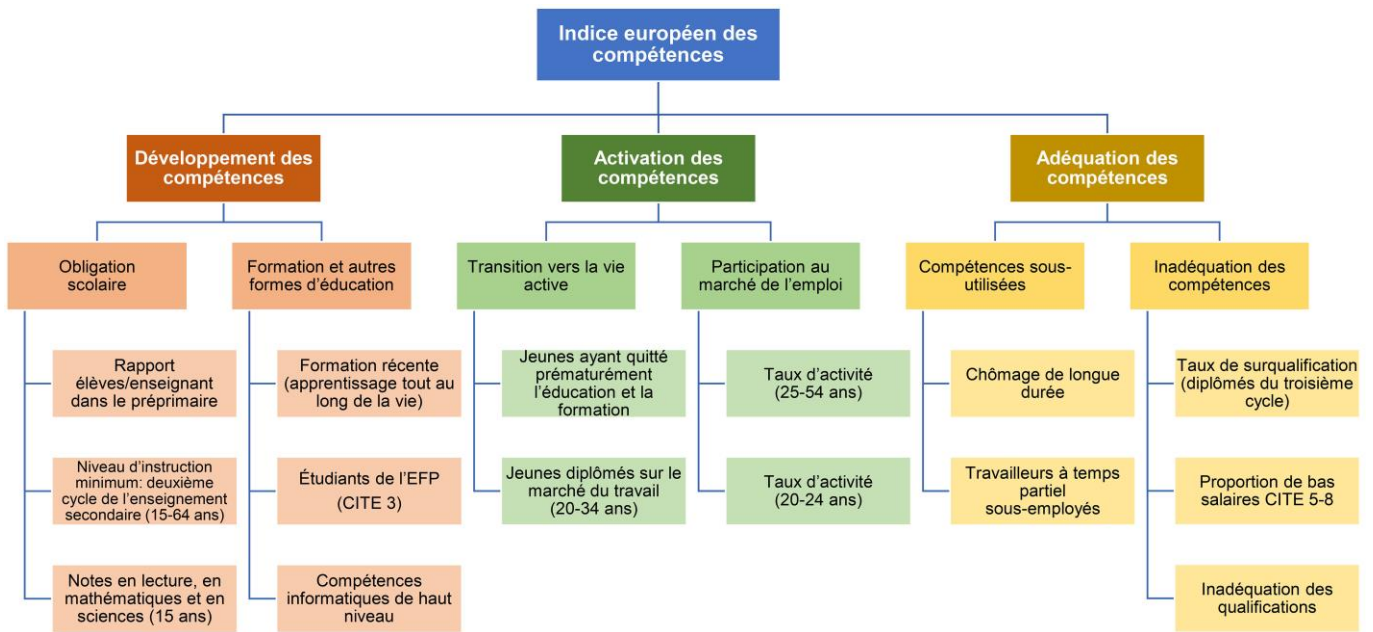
Indice européen des compétences

Développement des compétences

Obligation scolaire

Rapport élèves/enseignant dans le préprimaire

Niveau d'instruction minimum: deuxième cycle de l'enseignement secondaire (15-64 ans)

Notes en lecture, en mathématiques et en sciences (15 ans)

Formation et autres formes d'éducation

Formation récente (apprentissage tout au long de la vie)

Étudiants de l'EFP (CITE 3)

Compétences informatiques de haut niveau

Activation des compétences

Transition vers la vie active

Jeunes ayant quitté prématurément l'éducation et la formation

Jeunes diplômés sur le marché du travail (20-34 ans)

Participation au marché de l'emploi

Taux d'activité (25-54 ans)

Taux d'activité (20-24 ans)

Adéquation des compétences

Compétences sous-utilisées

Chômage de longue durée

Travailleurs à temps partiel sous-employés

Inadéquation des compétences

Taux de surqualification (diplômés du troisième cycle)

Proportion de bas salaires CITE 5-8

Inadéquation des qualifications